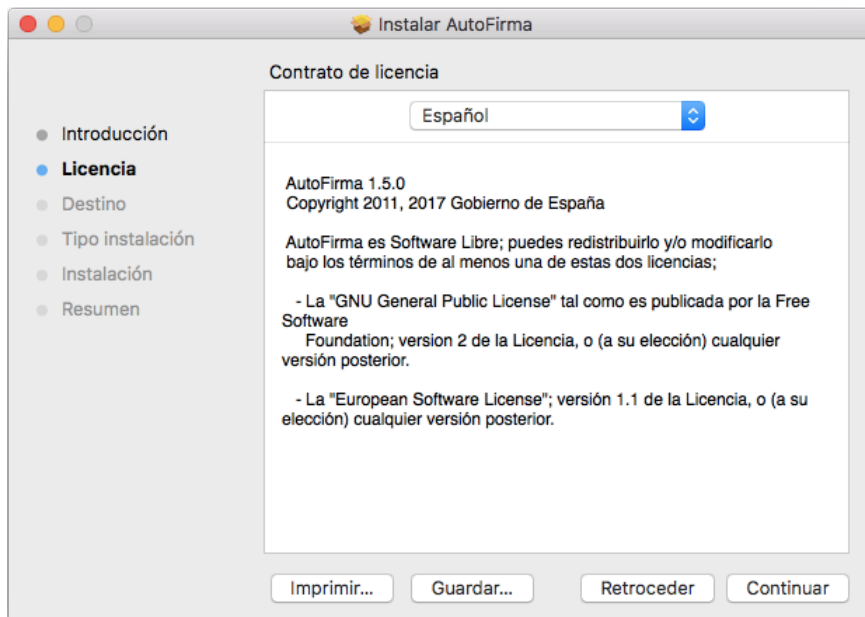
Instalar AutoFirma

Contrato de licencia

Español

Introducción
Licencia
Destino
Tipo instalación
Instalación
Resumen

AutoFirma 1.5.0
Copyright 2011, 2017 Gobierno de España

AutoFirma es Software Libre; puedes redistribuirlo y/o modificarlo bajo los términos de al menos una de estas dos licencias;

- La "GNU General Public License" tal como es publicada por la Free Software
Foundation; version 2 de la Licencia, o (a su elección) cualquier versión posterior.

- La "European Software License"; versión 1.1 de la Licencia, o (a su elección) cualquier versión posterior.

Imprimir...
Guardar...
Retroceder
Continuar